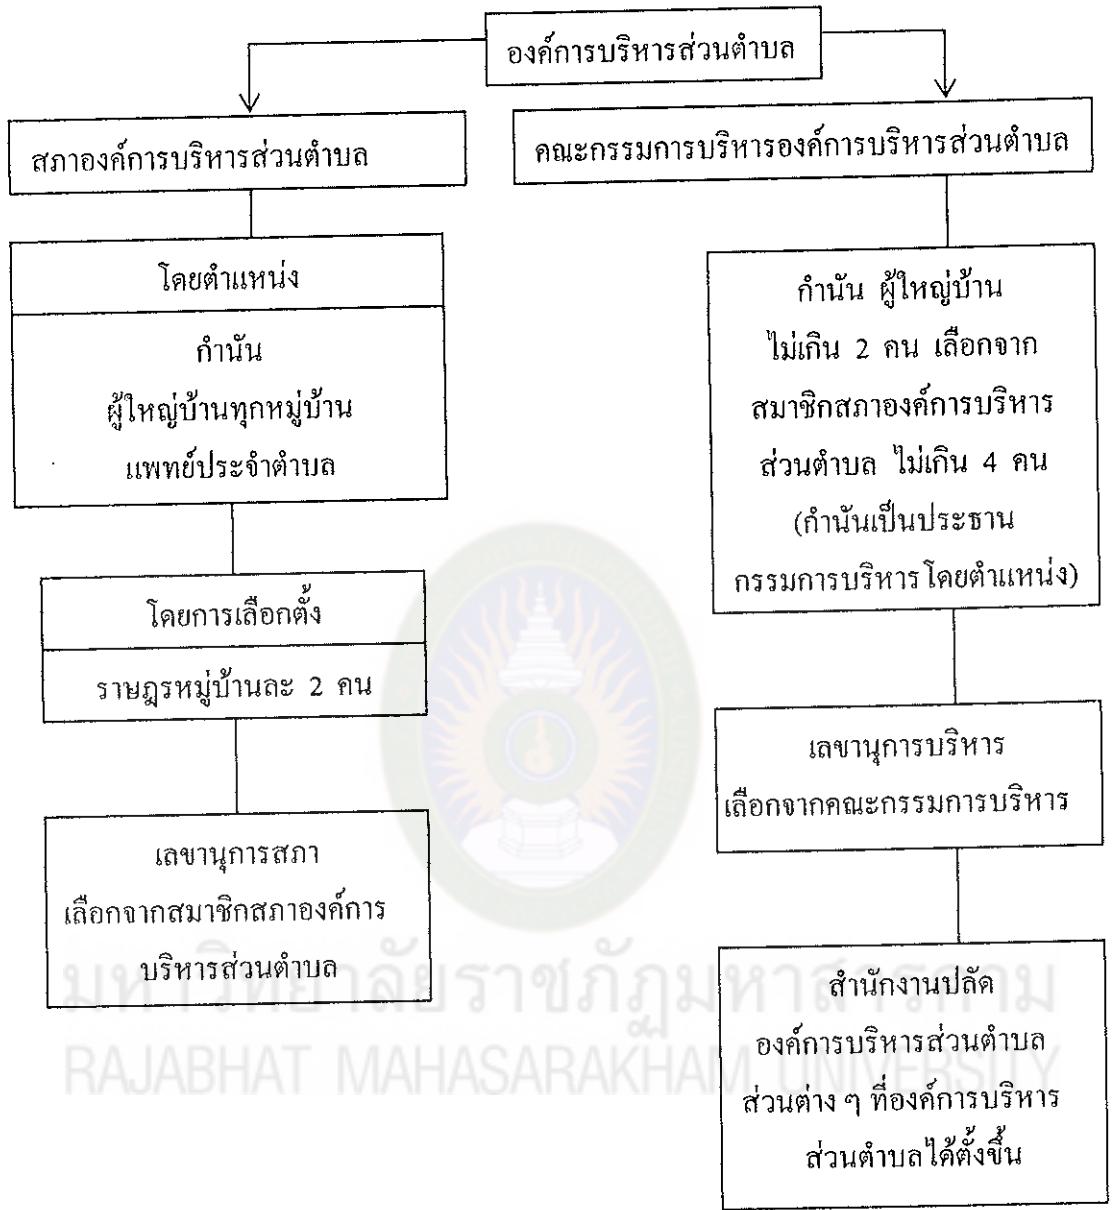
องค์การบริหารส่วนตำบล

สภาองค์การบริหารส่วนตำบล

โดยตำแหน่ง

กำนัน
ผู้ใหญ่บ้านทุกหมู่บ้าน
แพทย์ประจำตำบล

โดยการเลือกตั้ง

ราษฎรหมู่บ้านละ 2 คน

เลขานุการสภา
เลือกจากสมาชิกสภาองค์การบริหารส่วนตำบล

คณะกรรมการบริหารองค์การบริหารส่วนตำบล

กำนัน ผู้ใหญ่บ้าน
ไม่เกิน 2 คน เลือกจาก
สมาชิกสภาองค์การบริหาร
ส่วนตำบล ไม่เกิน 4 คน
(กำนันเป็นประธาน
กรรมการบริหารโดยตำแหน่ง)

เลขานุการบริหาร
เลือกจากคณะกรรมการบริหาร

สำนักงานปลัด
องค์การบริหารส่วนตำบล
ส่วนต่าง ๆ ที่องค์การบริหาร
ส่วนตำบลได้ตั้งขึ้น

มหาวิทยาลัยราชภัฏมหาสารคาม
RAJABHAT MAHASARAKHAM UNIVERSITY